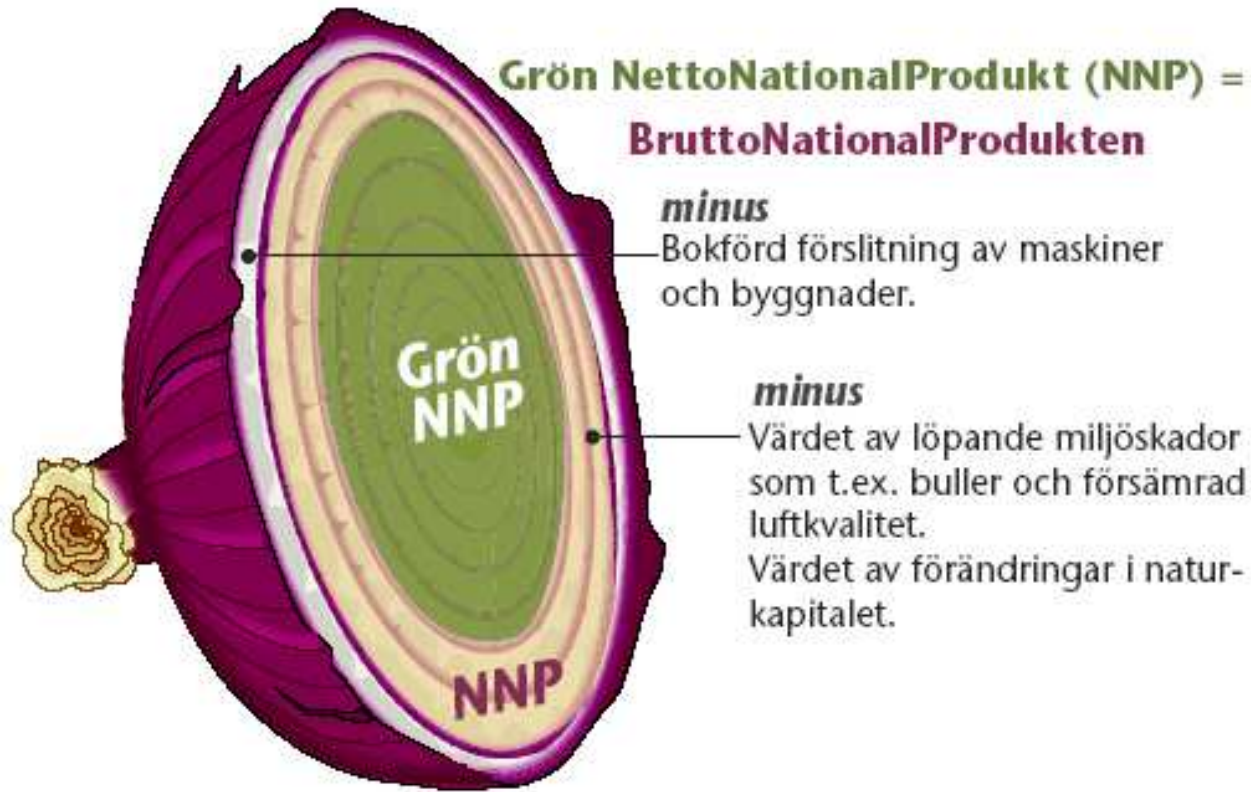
Grön NettoNationalProdukt (NNP) =
BruttoNationalProdukten

minus
Bokförd förslitning av maskiner och byggnader.

minus
Värdet av löpande miljöskador som t.ex. buller och försämrad luftkvalitet.
Värdet av förändringar i naturkapitalet.

Grön NNP

NNP